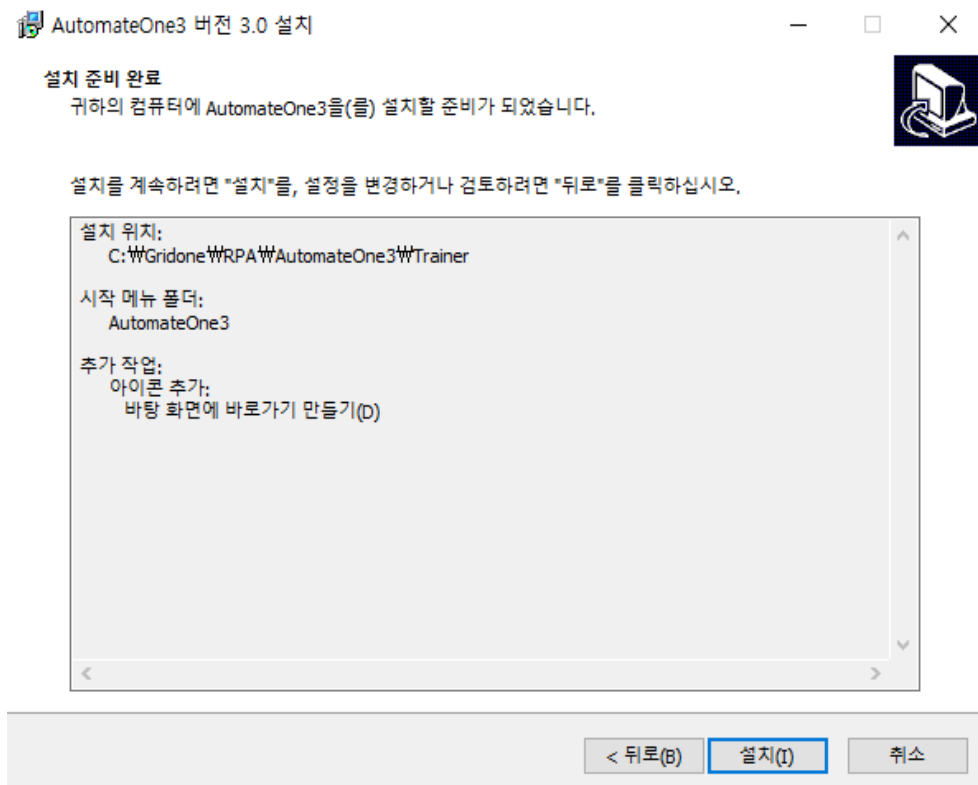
AutomateOne3 버전 3.0 설치

설치 준비 완료
귀하의 컴퓨터에 AutomateOne3을(를) 설치할 준비가 되었습니다.

설치를 계속하려면 "설치"를, 설정을 변경하거나 검토하려면 "뒤로"를 클릭하십시오.

설치 위치:
C:₩Gridone₩RPA₩AutomateOne3₩Trainer

시작 메뉴 폴더:
AutomateOne3

추가 작업:
아이콘 추가:
바탕 화면에 바로가기 만들기(D)

< 뒤로(B)
설치(I)
취소